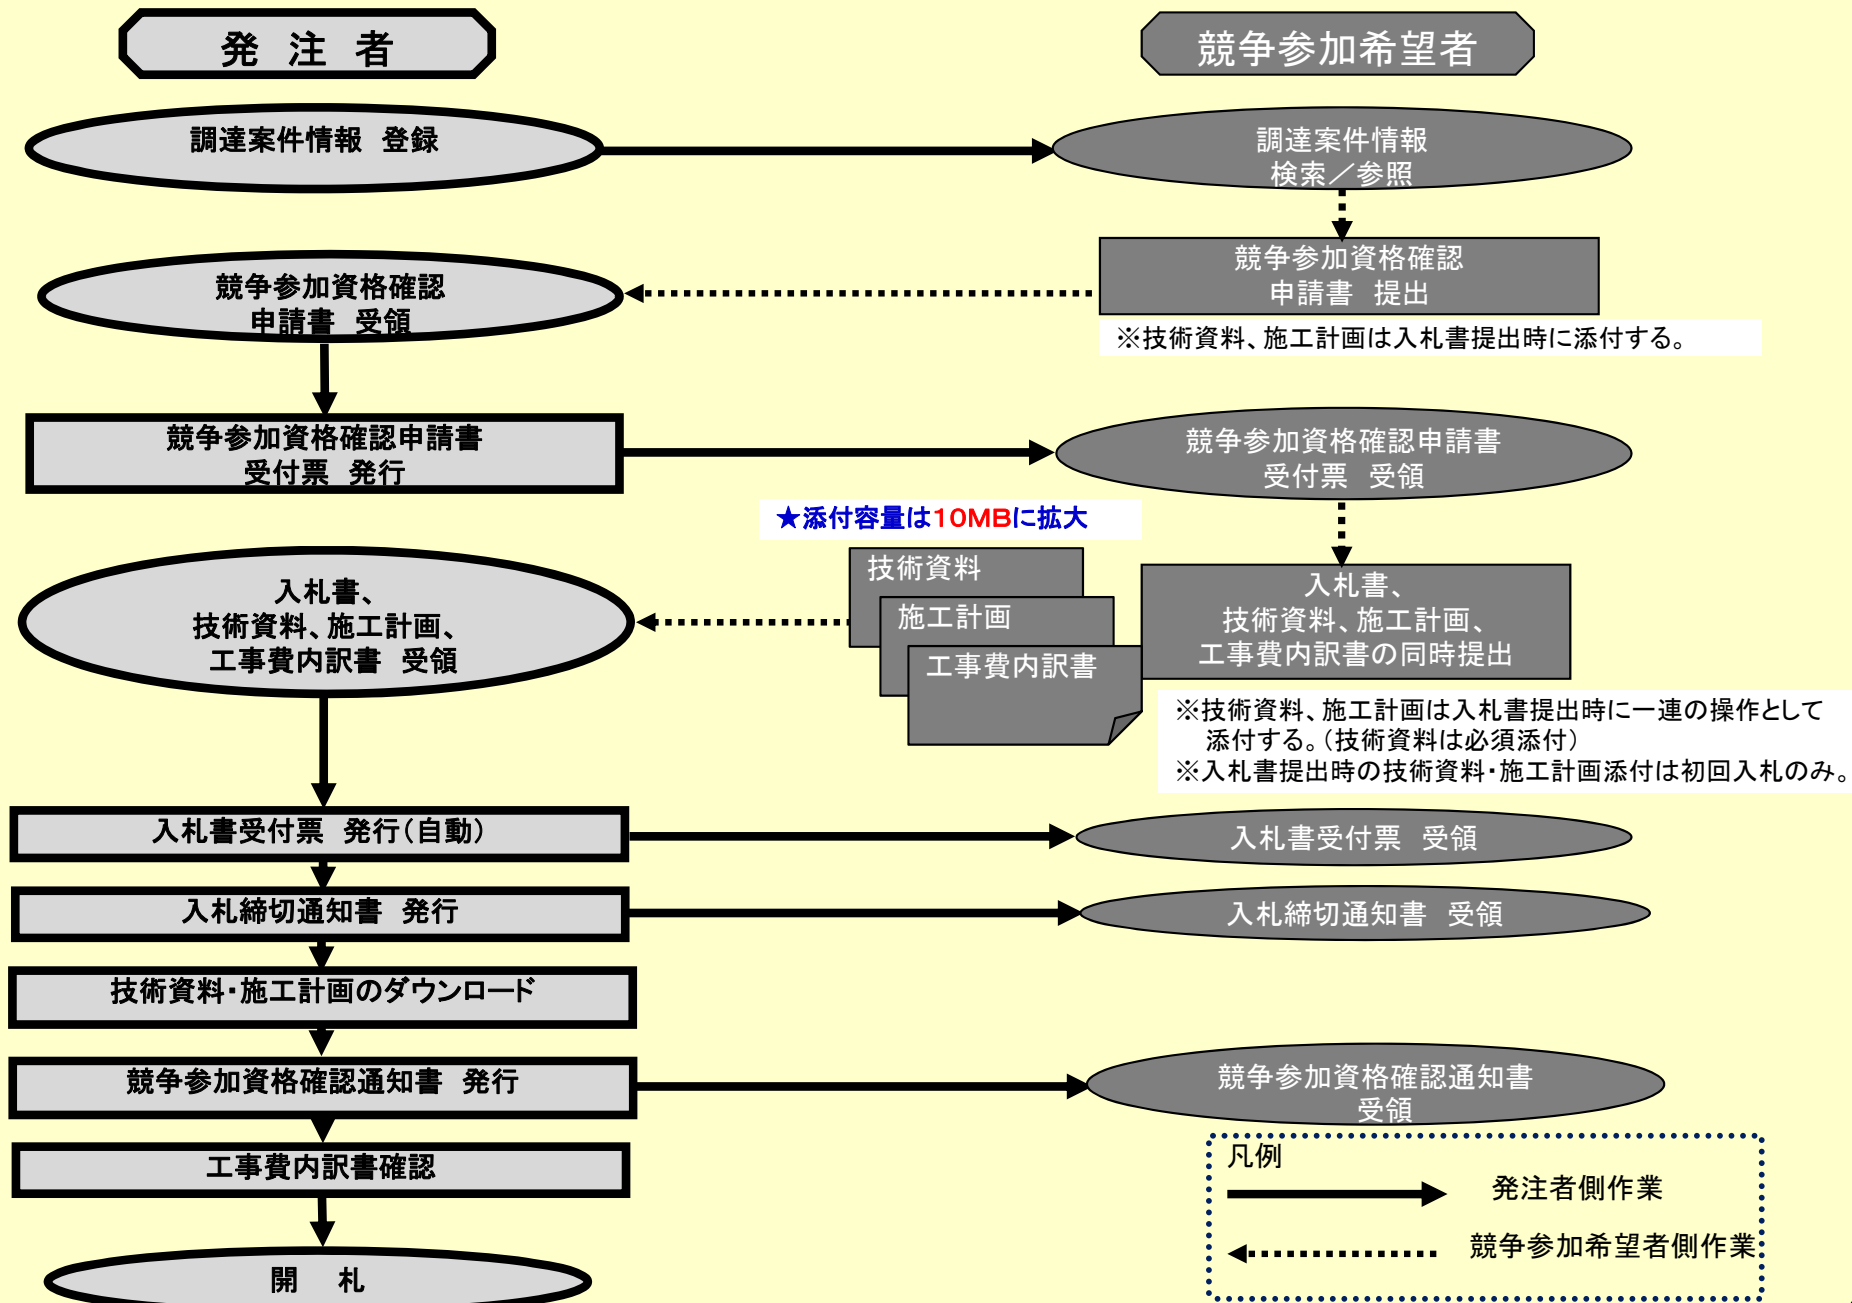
発　注　者

競争参加希望者

調達案件情報　登録

調達案件情報
検索／参照

競争参加資格確認
申請書　提出

競争参加資格確認
申請書　受領

※技術資料、施工計画は入札書提出時に添付する。

競争参加資格確認申請書
受付票　発行

競争参加資格確認申請書
受付票　受領

★添付容量は10MBに拡大

技術資料

施工計画

工事費内訳書

入札書、
技術資料、施工計画、
工事費内訳書の同時提出

入札書、
技術資料、施工計画、
工事費内訳書　受領

※技術資料、施工計画は入札書提出時に一連の操作として添付する。(技術資料は必須添付)
※入札書提出時の技術資料・施工計画添付は初回入札のみ。

入札書受付票　発行(自動)

入札書受付票　受領

入札締切通知書　発行

入札締切通知書　受領

技術資料・施工計画のダウンロード

競争参加資格確認通知書　発行

競争参加資格確認通知書
受領

工事費内訳書確認

凡例

発注者側作業

競争参加希望者側作業

開　札